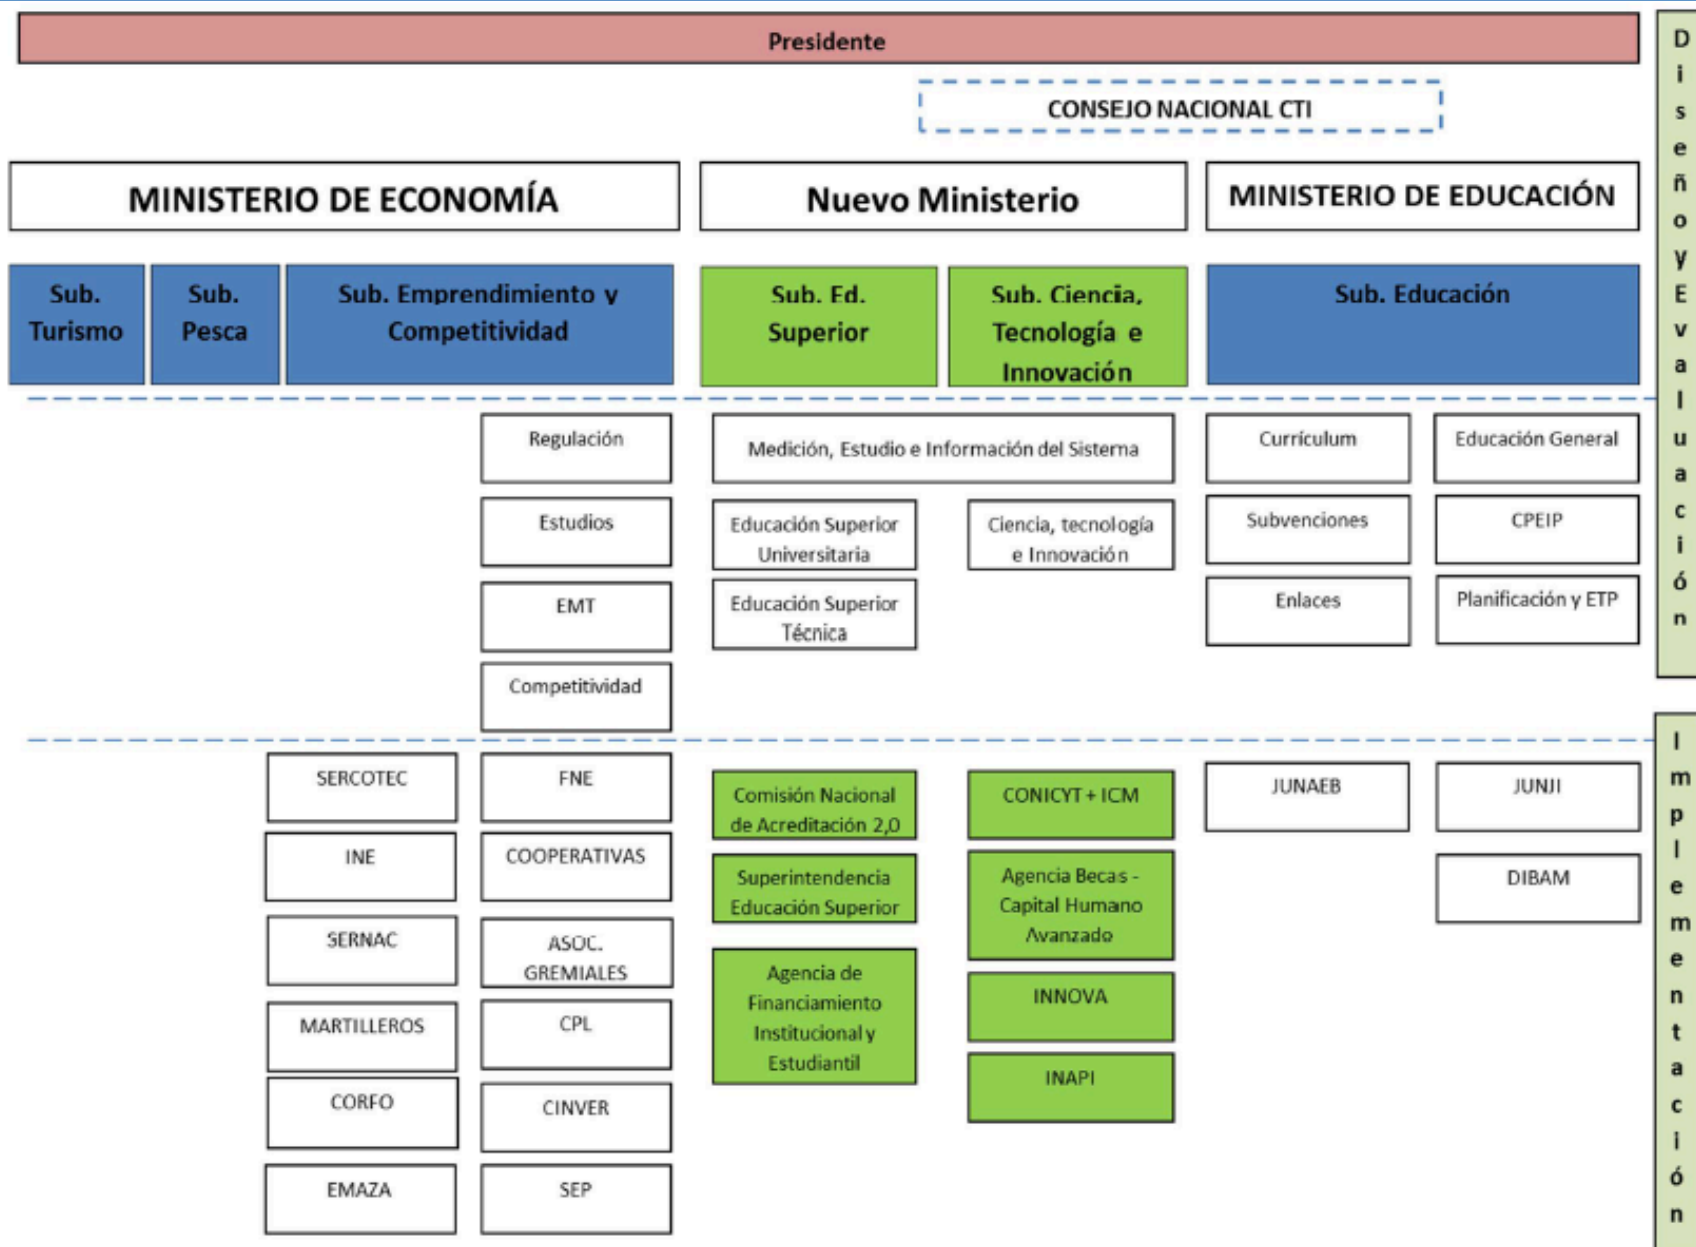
Presidente

CONSEJO NACIONAL CTI

MINISTERIO DE ECONOMÍA

Nuevo Ministerio

MINISTERIO DE EDUCACIÓN

Sub. Turismo

Sub. Pesca

Sub. Emprendimiento y Competitividad

Sub. Ed. Superior

Sub. Ciencia, Tecnología e Innovación

Sub. Educación

Regulación

Estudios

EMT

Competitividad

Medición, Estudio e Información del Sistema

Educación Superior Universitaria

Ciencia, tecnología e Innovación

Educación Superior Técnica

Currículum

Educación General

Subvenciones

CPEIP

Enlaces

Planificación y ETP

SERCOTEC

FNE

INE

COOPERATIVAS

SERNAC

ASOC. GREMIALES

MARTILLEROS

CPL

CORFO

CINVER

EMAZA

SEP

Comisión Nacional de Acreditación 2,0

Superintendencia Educación Superior

Agencia de Financiamiento Institucional y Estudiantil

CONICYT + ICM

Agencia Becas - Capital Humano Avanzado

INNOVA

INAPI

JUNAEB

JUNJI

DIBAM

Diseño y Evaluación

Implementación